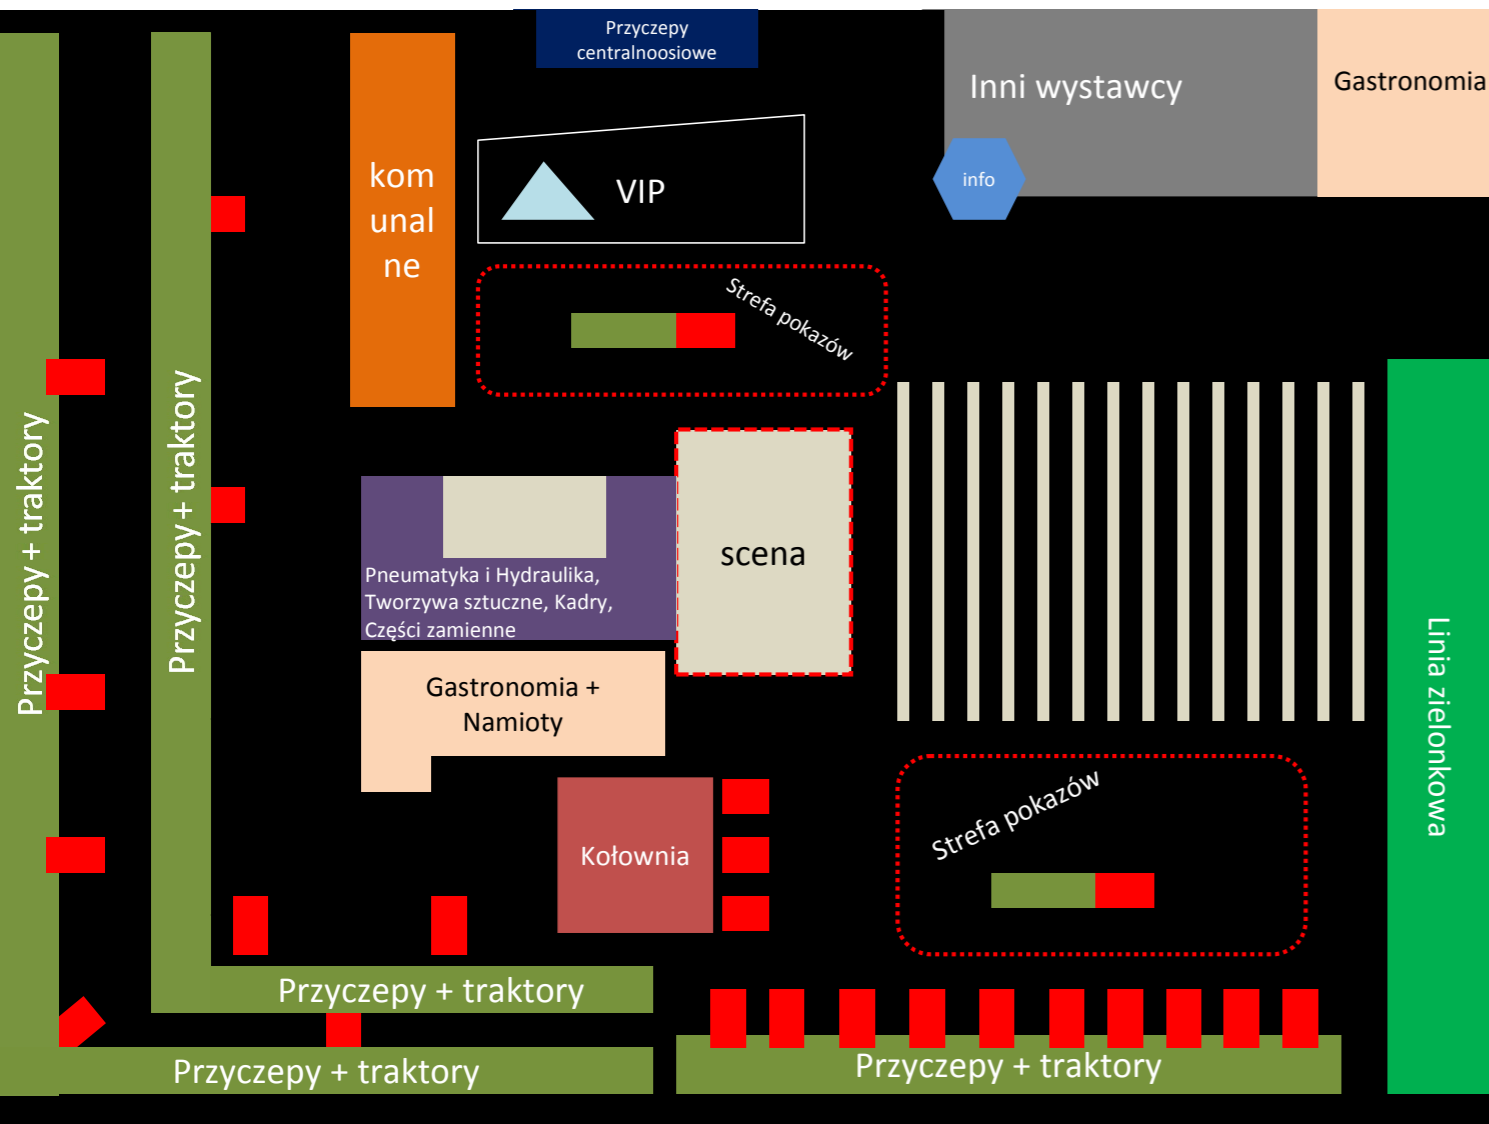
Przyczepy centralnoosiowe

Inni wystawcy

Gastronomia

info

kom unal ne

VIP

Strefa pokazów

Przyczepy + traktory

Przyczepy + traktory

Pneumatyka i Hydraulika, Tworzywa sztuczne, Kadry, Części zamienne

scena

Gastronomia + Namioty

Linia zielonkowa

Kołownia

Strefa pokazów

Przyczepy + traktory

Przyczepy + traktory

Przyczepy + traktory